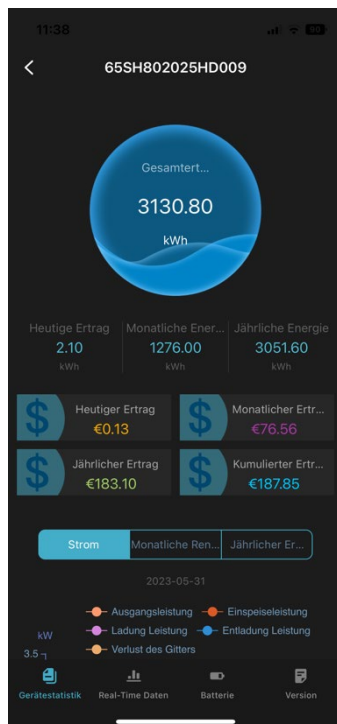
11:38

65SH802025HD009

Gesamtert...

3130.80

kWh

Heutige Ertrag
2.10
kWh

Monatliche Ener...
1276.00
kWh

Jährliche Energie
3051.60
kWh

Heutiger Ertrag
€0.13

Monatlicher Ertr...
€76.56

Jährlicher Ertrag
€183.10

Kumulierter Ertr...
€187.85

Strom
Monatliche Ren...
Jährlicher Er...

2023-05-31

Ausgangsleistung
Einspeiseleistung
Ladung Leistung
Entladung Leistung
Verlust des Gitters

kW
3.5

Gerätestatistik
Real-Time Daten
Batterie
Version